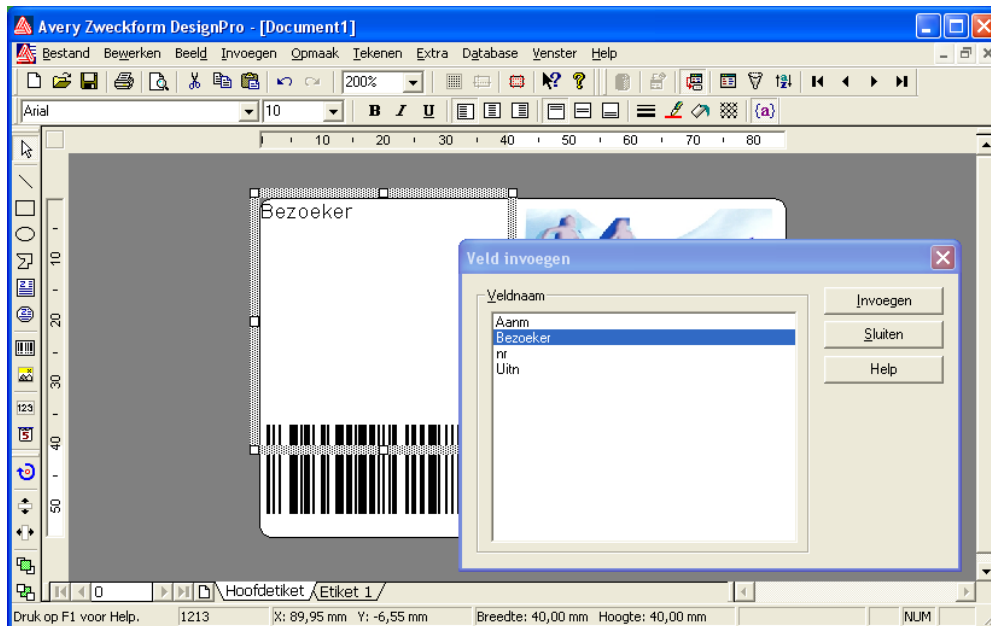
Avery Zweckform DesignPro - [Document1]

Bestand Bewerken Beeld Invoegen Opmaak Tekenen Extra Database Venster Help

200%

Arial 10

B I U

{a}

10 20 30 40 50 60 70 80

10 20 30 40 50

Bezoeker

Veld invoegen

Veldnaam

Aanm
Bezoeker
nr
Uitn

Invoegen

Sluiten

Help

0

Hoofdetiket Etiket 1

Druk op F1 voor Help. 1213 X: 89,95 mm Y: -6,55 mm Breedte: 40,00 mm Hoogte: 40,00 mm NUM